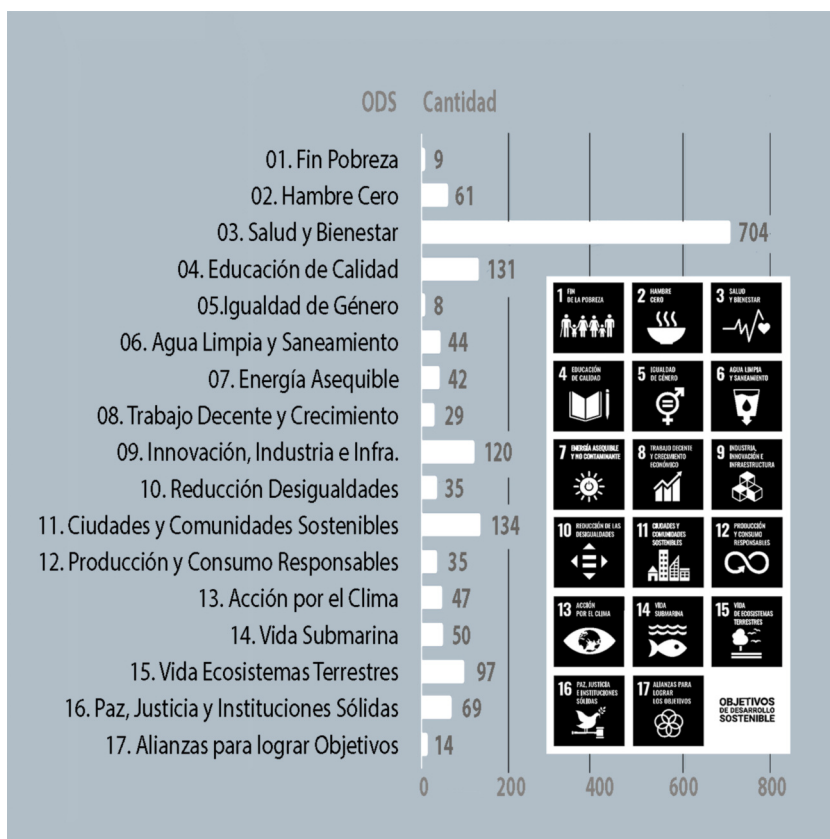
ODS Cantidad

01. Fin Pobreza 9
02. Hambre Cero 61
03. Salud y Bienestar 704
04. Educación de Calidad 131
05.Igualdad de Género 8
06. Agua Limpia y Saneamiento 44
07. Energía Asequible 42
08. Trabajo Decente y Crecimiento 29
09. Innovación, Industria e Infra. 120
10. Reducción Desigualdades 35
11. Ciudades y Comunidades Sostenibles 134
12. Producción y Consumo Responsables 35
13. Acción por el Clima 47
14. Vida Submarina 50
15. Vida Ecosistemas Terrestres 97
16. Paz, Justicia y Instituciones Sólidas 69
17. Alianzas para lograr Objetivos 14

0 200 400 600 800

1 FIN DE LA POBREZA
2 HAMBRE CERO
3 SALUD Y BIENESTAR
4 EDUCACIÓN DE CALIDAD
5 IGUALDAD DE GÉNERO
6 AGUA LIMPIA Y SANEAMIENTO
7 ENERGÍA ASEQUIBLE Y NO CONTAMINANTE
8 TRABAJO DECENTE Y CRECIMIENTO ECONÓMICO
9 INDUSTRIA, INNOVACIÓN E INFRAESTRUCTURA
10 REDUCCIÓN DE LAS DESIGUALDADES
11 CIUDADES Y COMUNIDADES SOSTENIBLES
12 PRODUCCIÓN Y CONSUMO RESPONSABLES
13 ACCIÓN POR EL CLIMA
14 VIDA SUBMARINA
15 VIDA DE ECOSISTEMAS TERRESTRES
16 PAZ, JUSTICIA E INSTITUCIONES SÓLIDAS
17 ALIANZAS PARA LOGRAR LOS OBJETIVOS
OBJETIVOS DE DESARROLLO SOSTENIBLE